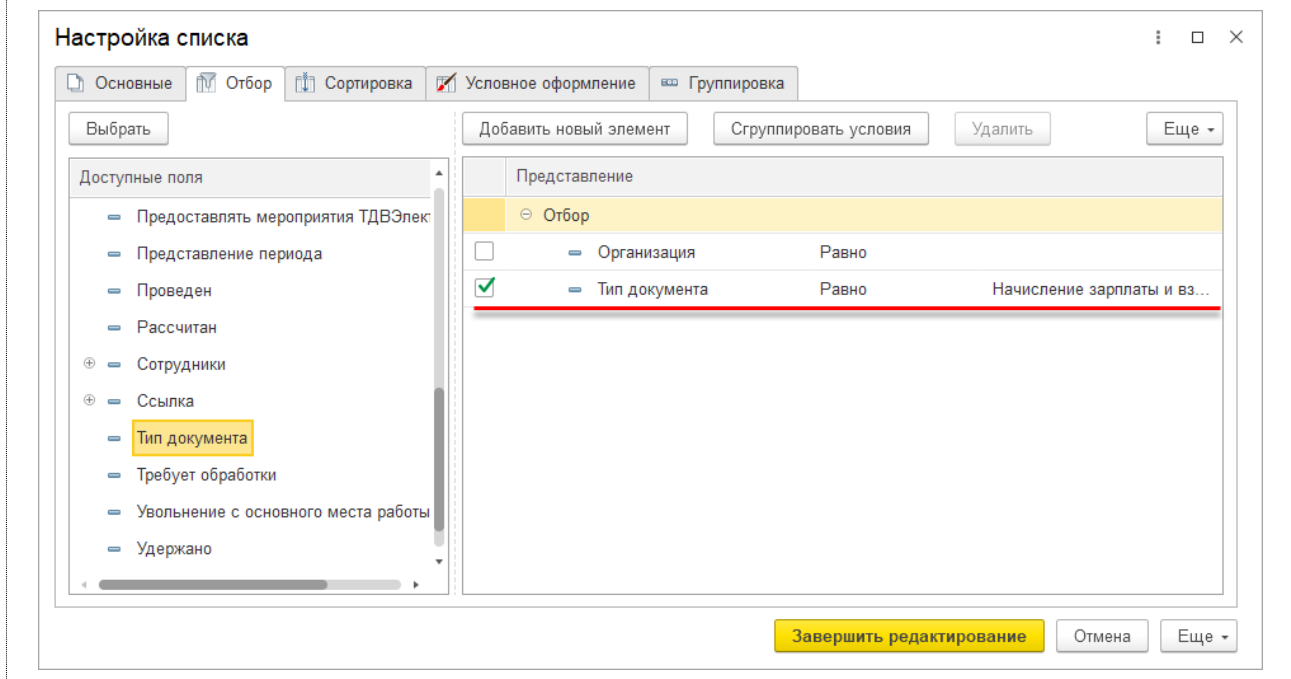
Настройка списка

Основные | Отбор | Сортировка | Условное оформление | Группировка

Выбрать

Добавить новый элемент | Сгруппировать условия | Удалить | Еще

Доступные поля

Предоставлять мероприятия ТДВЭлект
Представление периода
Проведен
Рассчитан
Сотрудники
Ссылка
Тип документа
Требует обработки
Увольнение с основного места работы
Удержано

| | Представление | | |
|---|---|---|---|
| | Отбор | | |
| | Организация | Равно | |
| ✓ | Тип документа | Равно | Начисление зарплаты и вз... |

Завершить редактирование | Отмена | Еще